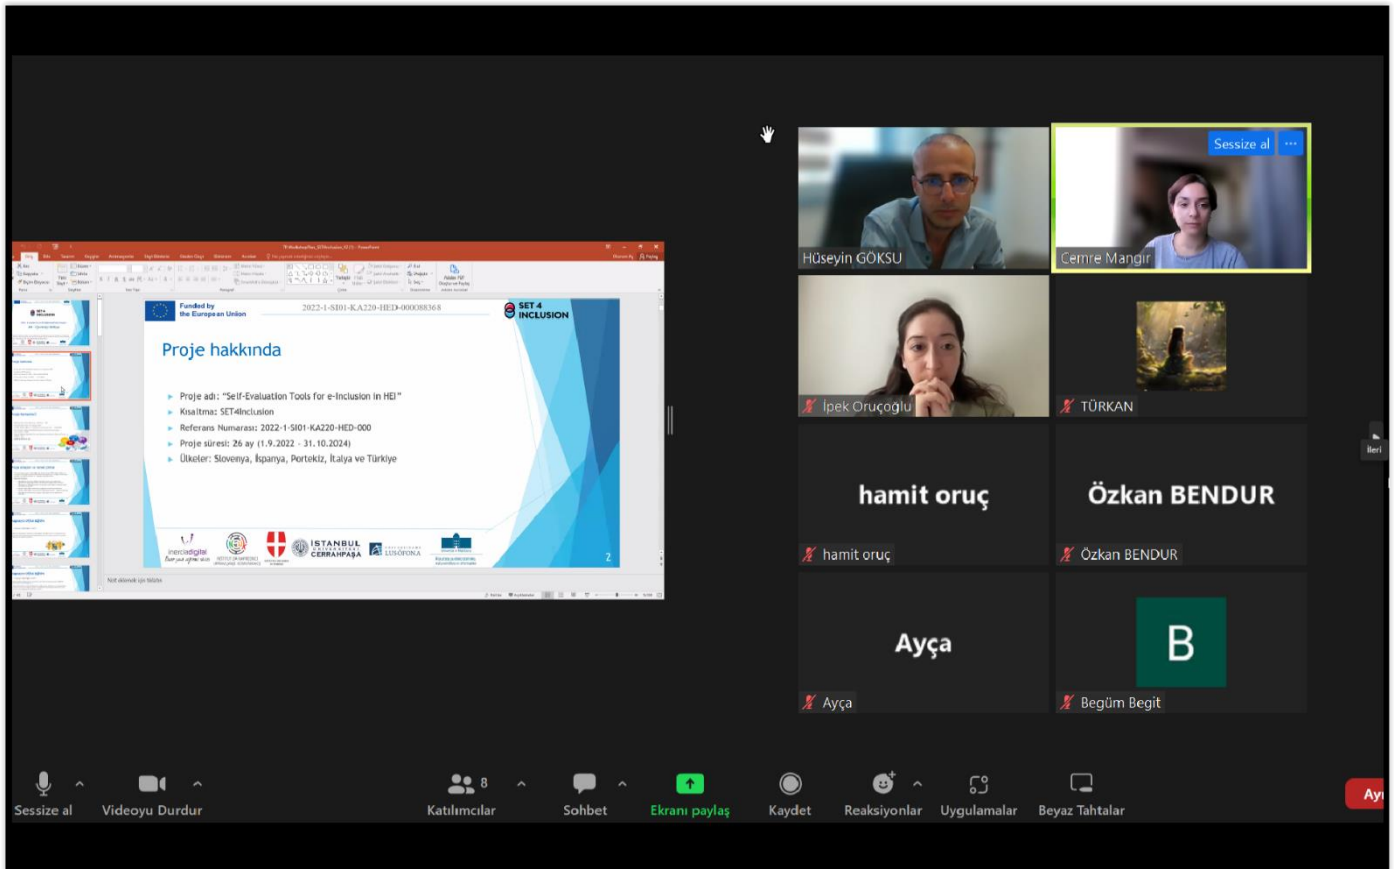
Funded by the European Union

2022-1-SI01-KA220-HED-000088368

SET 4 INCLUSION

Proje hakkında

Proje adı: "Self-Evaluation Tools for e-Inclusion in HEI"
Kısaltma: SET4Inclusion
Referans Numarası: 2022-1-SI01-KA220-HED-000
Proje süresi: 26 ay (1.9.2022 - 31.10.2024)
Ülkeler: Slovenya, İspanya, Portekiz, İtalya ve Türkiye

ISTANBUL CERRAHPAŞA

LUSÓFONA

2

Not eklemek için tıklayın

Hüseyin GÖKSU

Sessize al

Cemre Mangır

İpek Oruçoğlu

TÜRKAN

hamit oruç

hamit oruç

Özkan BENDUR

Özkan BENDUR

Ayça

Ayça

B

Begüm Begit

İleri

Sessize al

Videoyu Durdur

8

Katılımcılar

Sohbet

Ekranı paylaş

Kaydet

Reaksiyonlar

Uygulamalar

Beyaz Tahtalar

Ay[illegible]